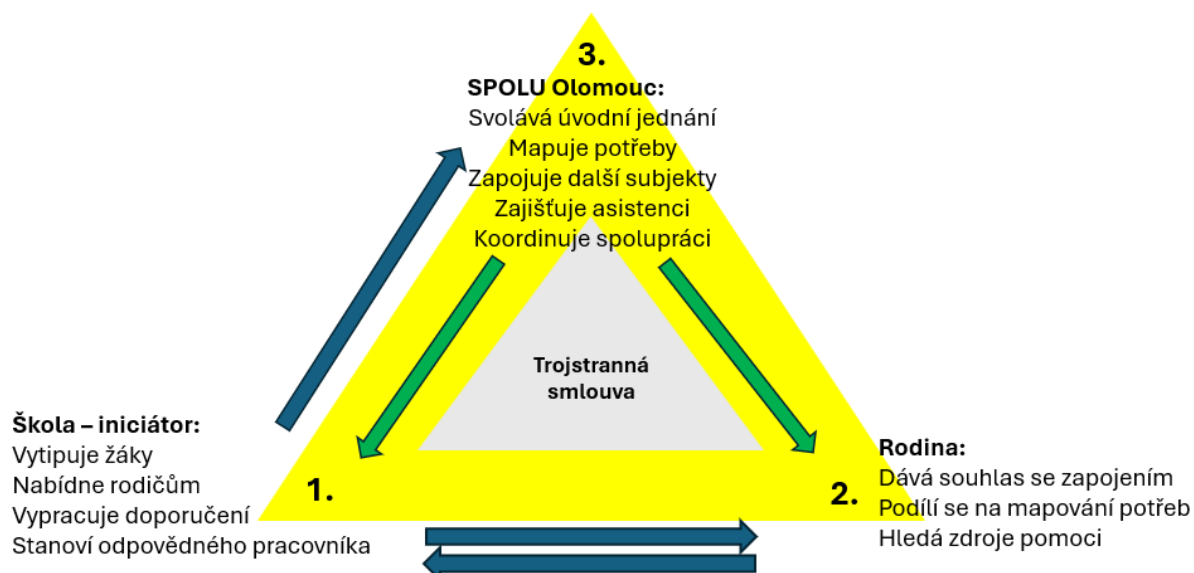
3.
SPOLU Olomouc:
Svolává úvodní jednání
Mapuje potřeby
Zapojuje další subjekty
Zajišťuje asistenci
Koordinuje spolupráci

Trojstranná smlouva

Škola – iniciátor:
Vytipuje žáky
Nabídne rodičům
Vypracuje doporučení
Stanoví odpovědného pracovníka

1.

2.

Rodina:
Dává souhlas se zapojením
Podílí se na mapování potřeb
Hledá zdroje pomoci